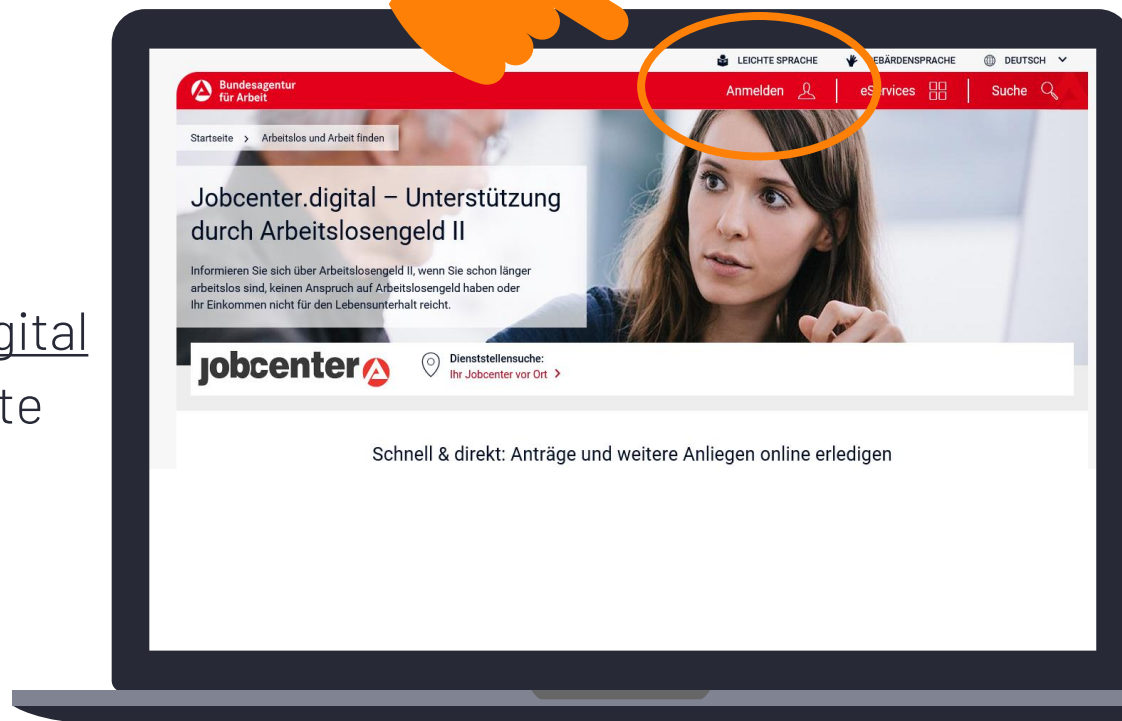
gital
te

LEICHTE SPRACHE
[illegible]EBÄRDENSPRACHE
DEUTSCH

Bundesagentur für Arbeit

Anmelden
e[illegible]rvices
Suche

Startseite > Arbeitslos und Arbeit finden

Jobcenter.digital – Unterstützung durch Arbeitslosengeld II

Informieren Sie sich über Arbeitslosengeld II, wenn Sie schon länger arbeitslos sind, keinen Anspruch auf Arbeitslosengeld haben oder Ihr Einkommen nicht für den Lebensunterhalt reicht.

jobcenter

Dienststellensuche:
Ihr Jobcenter vor Ort >

Schnell & direkt: Anträge und weitere Anliegen online erledigen